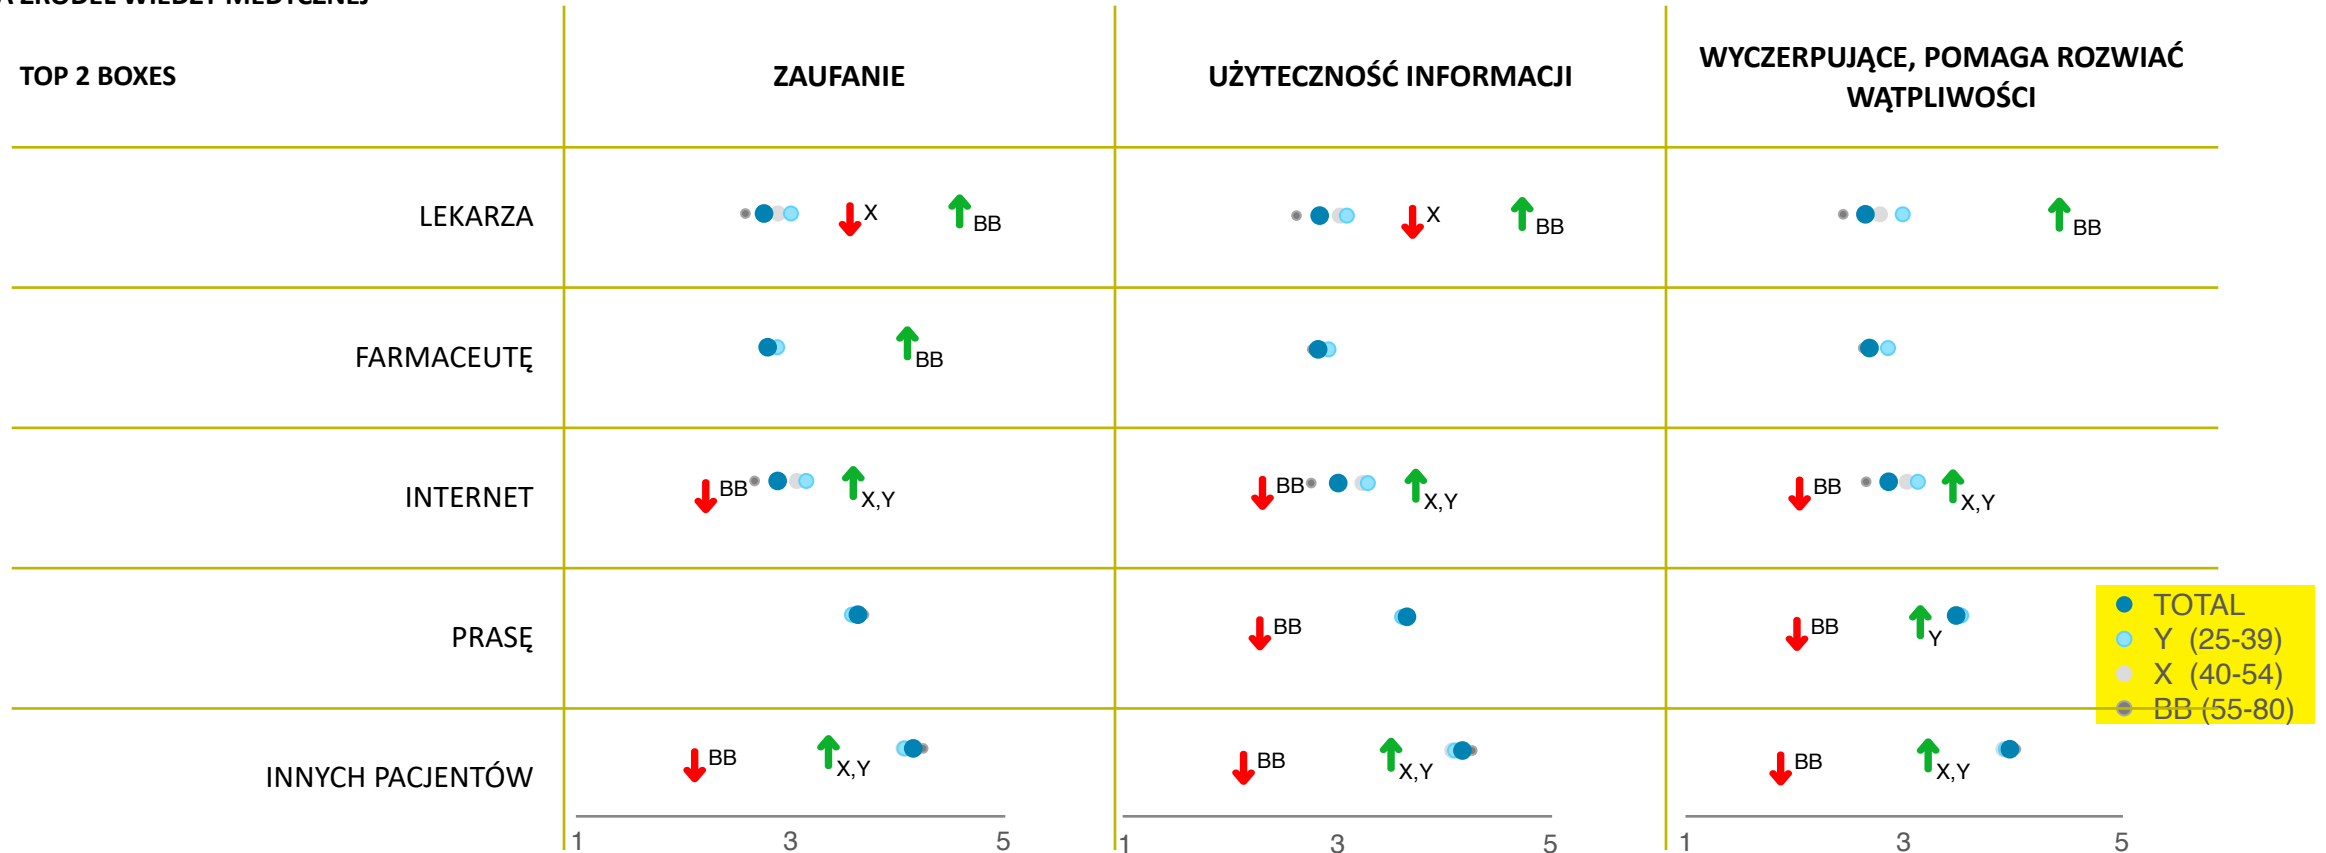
TOP 2 BOXES

ZAUFANIE

UŻYTECZNOŚĆ INFORMACJI

WYCZERPUJĄCE, POMAGA ROZWIAĆ WĄTPLIWOŚCI

LEKARZA X BB X BB BB

FARMACEUTĘ BB

INTERNET BB X,Y BB X,Y BB X,Y

PRASĘ BB BB Y

INNYCH PACJENTÓW BB X,Y BB X,Y BB X,Y

TOTAL
Y (25-39)
X (40-54)
BB (55-80)

1 3 5
1 3 5
1 3 5